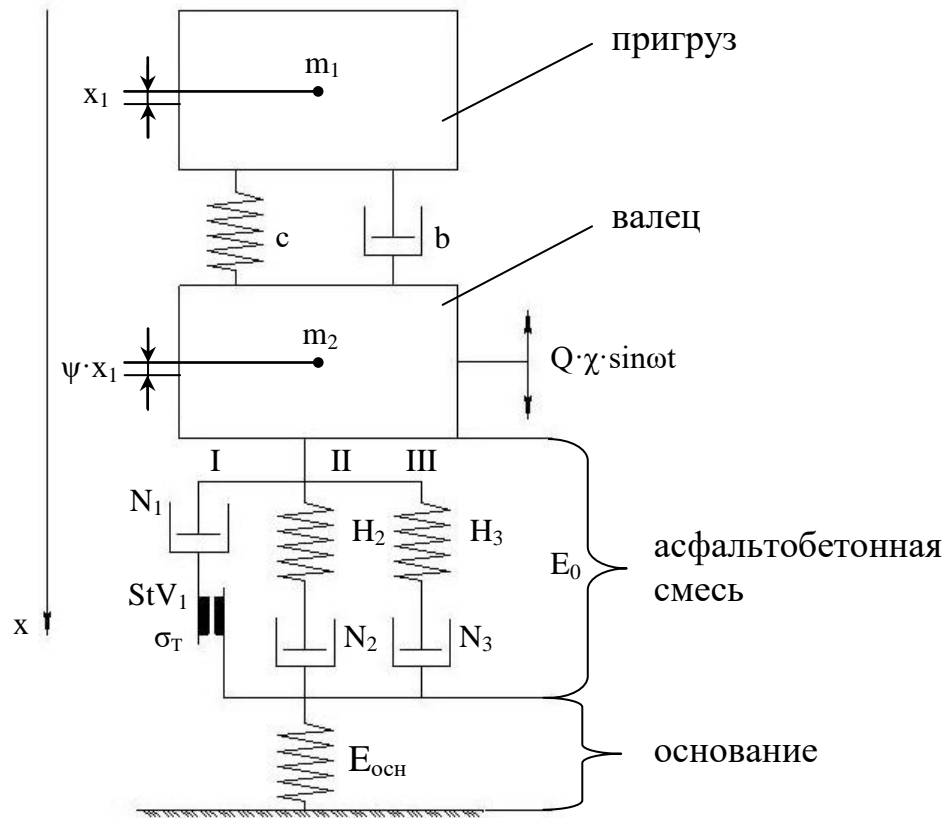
пригруз

$x_1$

$m_1$

c

b

валец

$m_2$

$\psi \cdot x_1$

$Q \cdot \chi \cdot \sin\omega t$

I

II

III

$N_1$

$H_2$

$H_3$

$E_0$

асфальтобетонная смесь

$StV_1$

$\sigma_T$

x

$N_2$

$N_3$

$E_{осн}$

основание